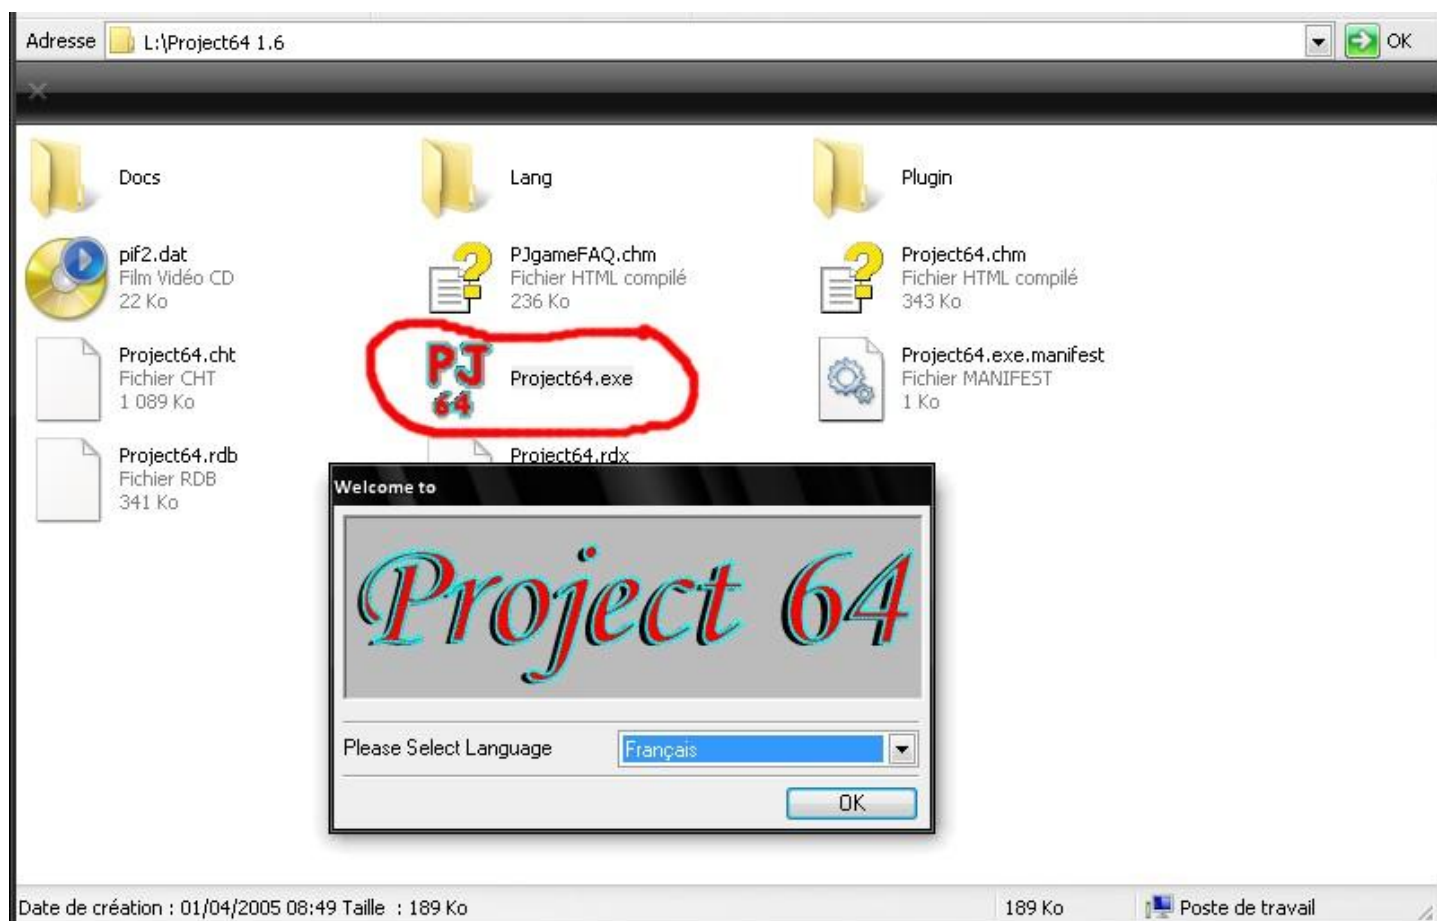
Adresse L:\Project64 1.6 OK

Docs

Lang

Plugin

pif2.dat
Film Vidéo CD
22 Ko

PJgameFAQ.chm
Fichier HTML compilé
236 Ko

Project64.chm
Fichier HTML compilé
343 Ko

Project64.cht
Fichier CHT
1 089 Ko

PJ 64

Project64.exe

Project64.exe.manifest
Fichier MANIFEST
1 Ko

Project64.rdb
Fichier RDB
341 Ko

Project64.rdx

Welcome to

Project 64

Please Select Language

Français

OK

Date de création : 01/04/2005 08:49 Taille : 189 Ko

189 Ko

Poste de travail